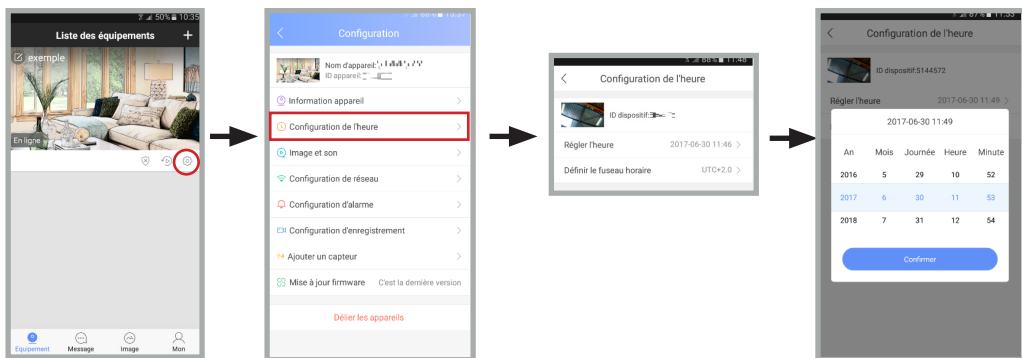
50% 10:35
Liste des équipements
+
exemple
En ligne
Equipement
Message
Image
Mon

Configuration
Nom d'appareil: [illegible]
ID appareil: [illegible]
Information appareil
Configuration de l'heure
Image et son
Configuration de réseau
Configuration d'alarme
Configuration d'enregistrement
Ajouter un capteur
Mise à jour firmware
C'est la dernière version
Délier les appareils

88% 11:48
Configuration de l'heure
ID dispositif: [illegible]
Régler l'heure
2017-06-30 11:46
Définir le fuseau horaire
UTC+2.0

87% 11:53
Configuration de l'heure
ID dispositif:5144572
Régler l'heure
2017-06-30 11:49
2017-06-30 11:49

| An | Mois | Journée | Heure | Minute |
|---|---|---|---|---|
| 2016 | 5 | 29 | 10 | 52 |
| 2017 | 6 | 30 | 11 | 53 |
| 2018 | 7 | 31 | 12 | 54 |

Confirmer